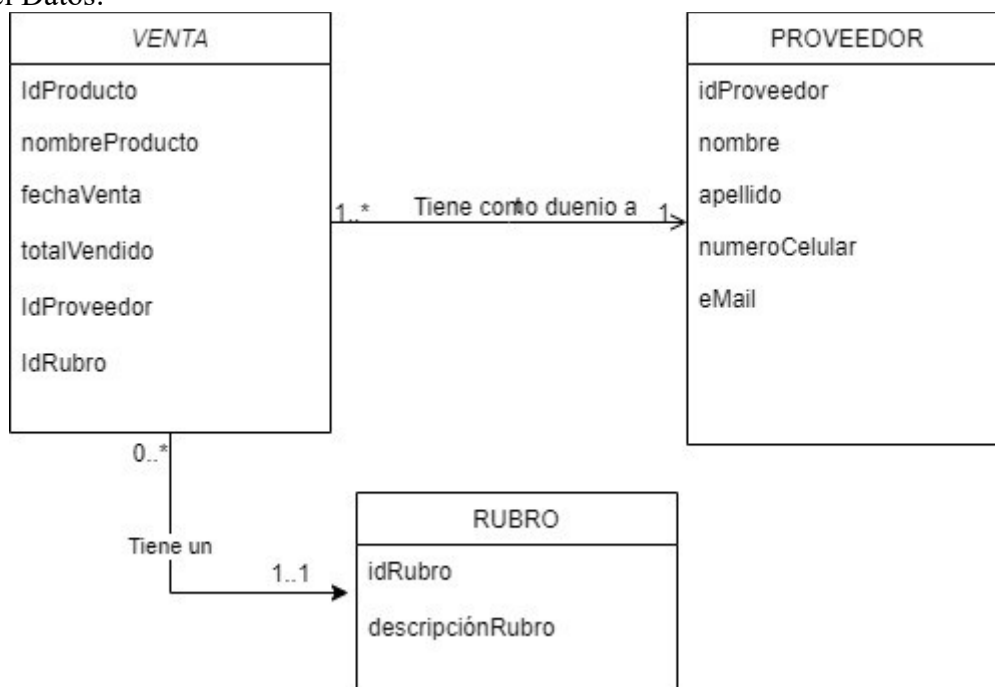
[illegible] Datos:

VENTA

IdProducto

nombreProducto

fechaVenta

totalVendido

IdProveedor

IdRubro

PROVEEDOR

idProveedor

nombre

apellido

numeroCelular

eMail

1..*

Tiene como duenio a

1

0..*

Tiene un

1..1

RUBRO

idRubro

descripciónRubro